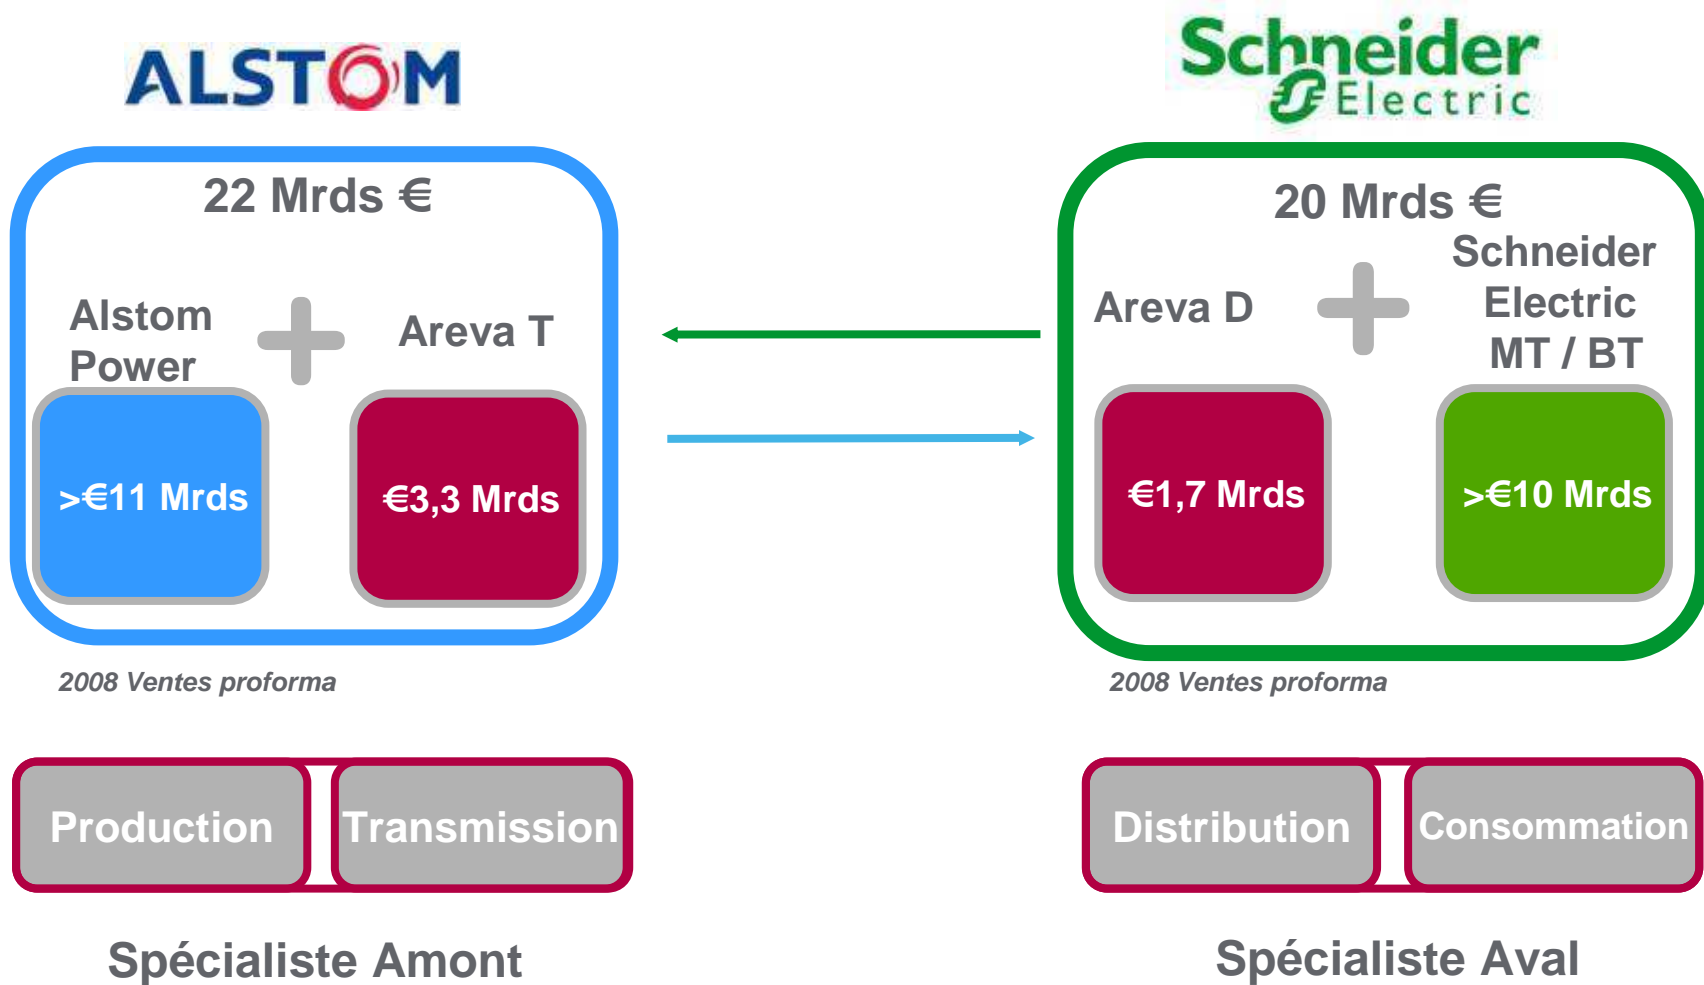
ALSTOM

Schneider Electric

22 Mrds €

Alstom Power

Areva T

>€11 Mrds

€3,3 Mrds

2008 Ventes proforma

20 Mrds €

Areva D

Schneider Electric MT / BT

€1,7 Mrds

>€10 Mrds

2008 Ventes proforma

Production

Transmission

Distribution

Consommation

Spécialiste Amont

Spécialiste Aval